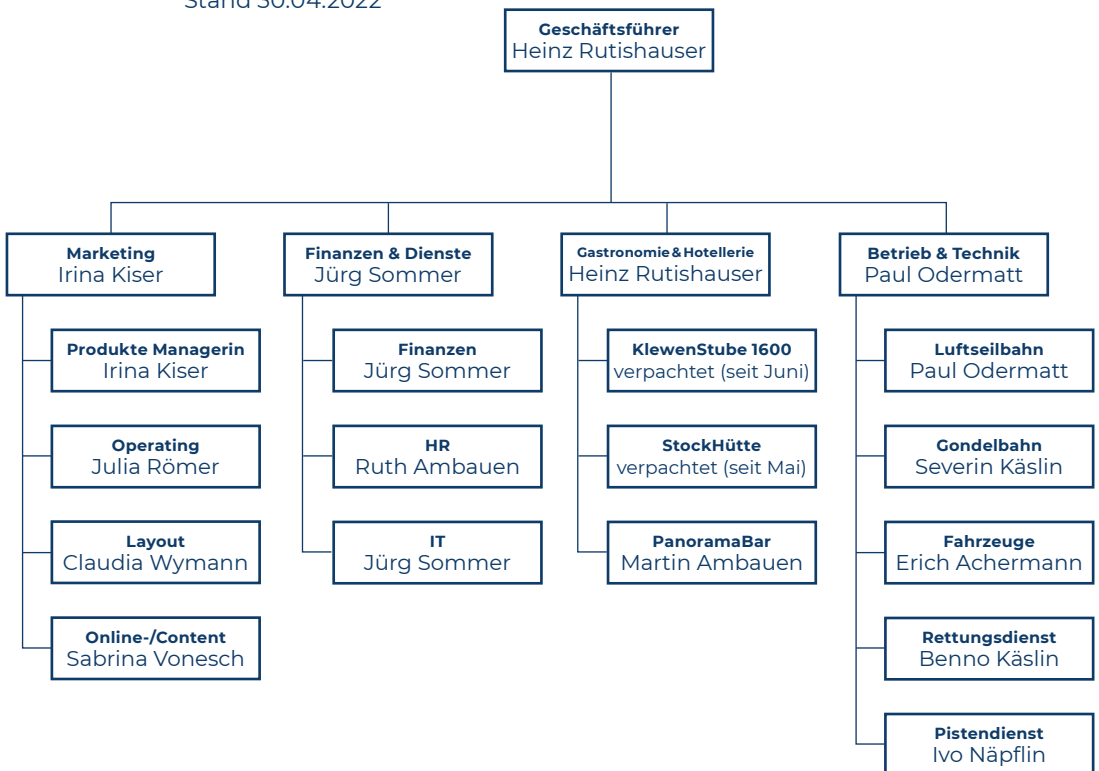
Stand 30.04.2022

Geschäftsführer
Heinz Rutishauser

Marketing
Irina Kiser

Produkte Managerin
Irina Kiser

Operating
Julia Römer

Layout
Claudia Wymann

Online-/Content
Sabrina Vonesch

Finanzen & Dienste
Jürg Sommer

Finanzen
Jürg Sommer

HR
Ruth Ambauen

IT
Jürg Sommer

Gastronomie & Hotellerie
Heinz Rutishauser

KlewenStube 1600
verpachtet (seit Juni)

StockHütte
verpachtet (seit Mai)

PanoramaBar
Martin Ambauen

Betrieb & Technik
Paul Odermatt

Luftseilbahn
Paul Odermatt

Gondelbahn
Severin Käslin

Fahrzeuge
Erich Achermann

Rettungsdienst
Benno Käslin

Pistendienst
Ivo Näpflin